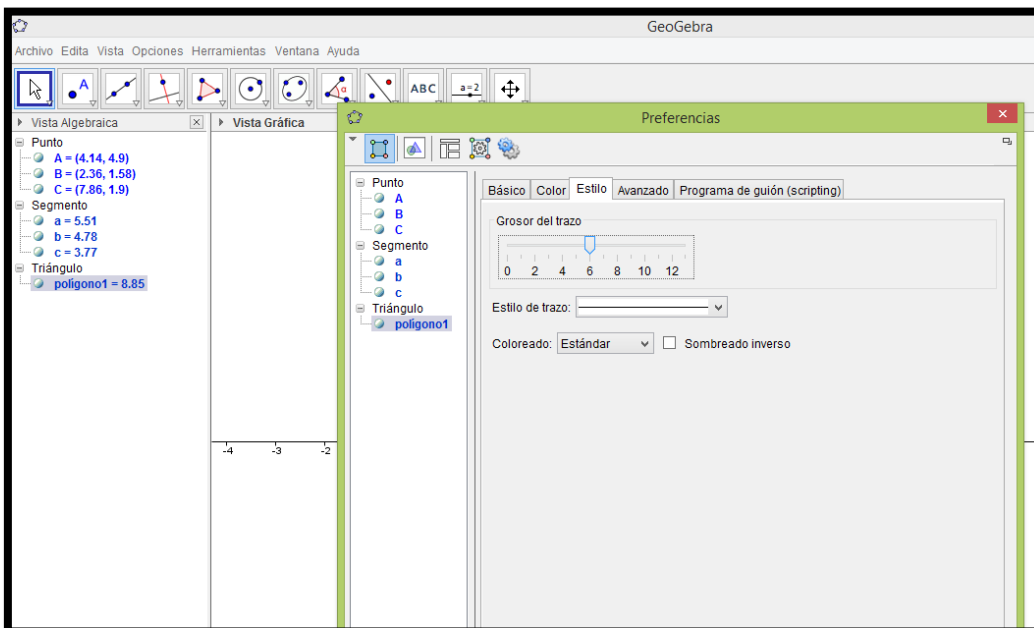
GeoGebra

Archivo Edita Vista Opciones Herramientas Ventana Ayuda

ABC

a = 2

Vista Algebraica

Punto
A = (4.14, 4.9)
B = (2.36, 1.58)
C = (7.86, 1.9)
Segmento
a = 5.51
b = 4.78
c = 3.77
Triángulo
polígono1 = 8.85

Vista Gráfica

-4 -3 -2

Preferencias

Punto
A
B
C
Segmento
a
b
c
Triángulo
polígono1

Básico Color Estilo Avanzado Programa de guión (scripting)

Grosor del trazo

0 2 4 6 8 10 12

Estilo de trazo:

Coloreado: Estándar

Sombreado inverso